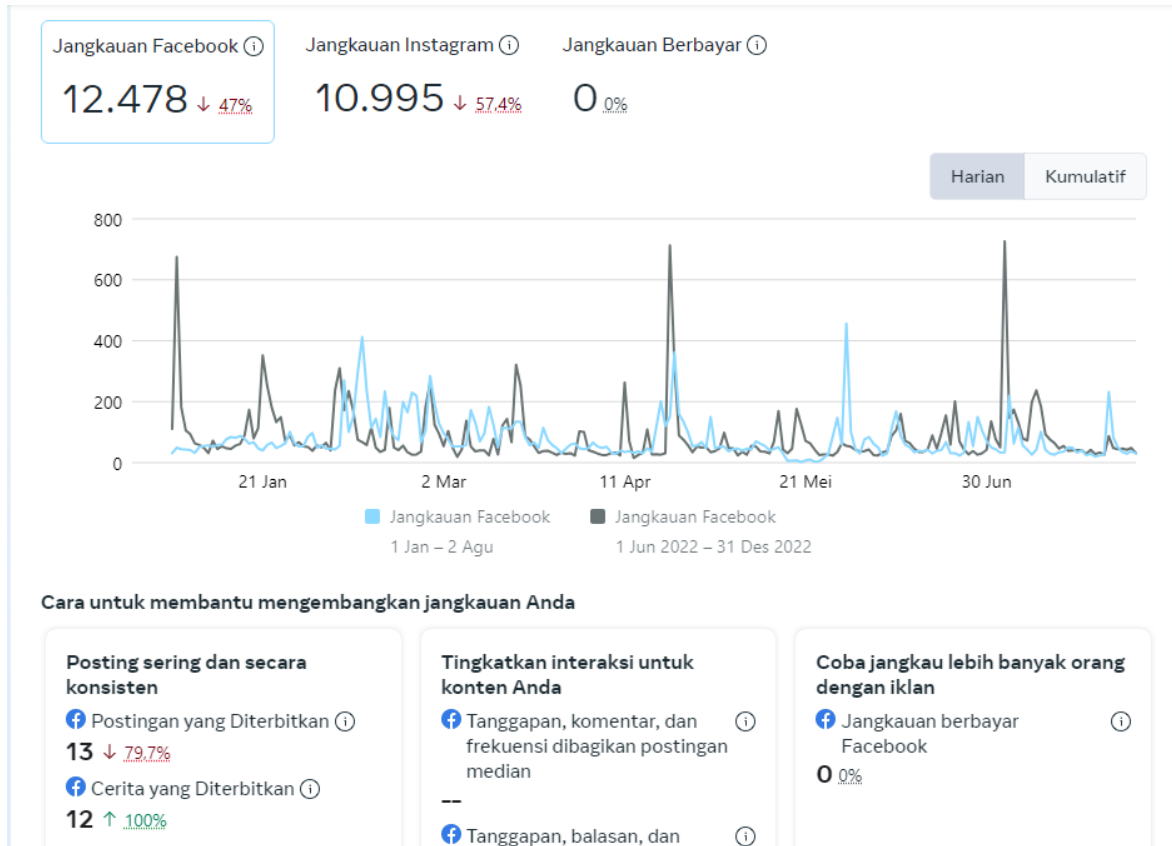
Jangkauan Facebook ⓘ
12.478 ↓ 47%

Jangkauan Instagram ⓘ
10.995 ↓ 57,4%

Jangkauan Berbayar ⓘ
0 0%

Harian
Kumulatif

800
600
400
200
0
21 Jan
2 Mar
11 Apr
21 Mei
30 Jun

Jangkauan Facebook
1 Jan – 2 Agu
Jangkauan Facebook
1 Jun 2022 – 31 Des 2022

Cara untuk membantu mengembangkan jangkauan Anda

Posting sering dan secara konsisten
Postingan yang Diterbitkan ⓘ
13 ↓ 79,7%
Cerita yang Diterbitkan ⓘ
12 ↑ 100%

Tingkatkan interaksi untuk konten Anda
Tanggapan, komentar, dan frekuensi dibagikan postingan median ⓘ
--
Tanggapan, balasan, dan ⓘ

Coba jangkau lebih banyak orang dengan iklan
Jangkauan berbayar Facebook ⓘ
0 0%